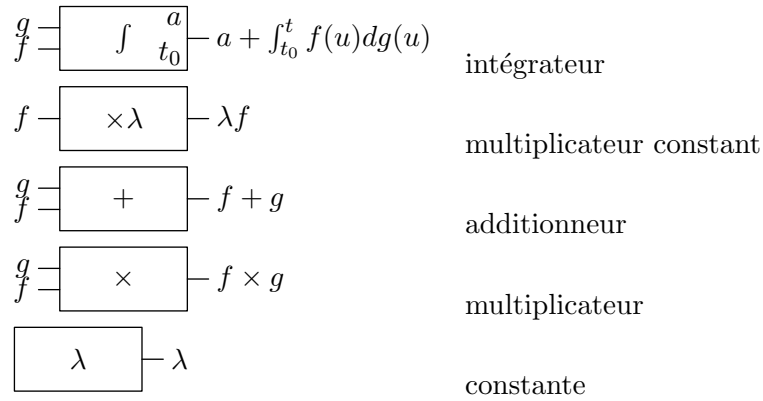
$g$ $f$ $\int$ $a$ $t_0$ $a + \int_{t_0}^{t} f(u)dg(u)$ intégrateur

$f$ $\times\lambda$ $\lambda f$ multiplicateur constant

$g$ $f$ $+$ $f + g$ additionneur

$g$ $f$ $\times$ $f \times g$ multiplicateur

$\lambda$ $\lambda$ constante